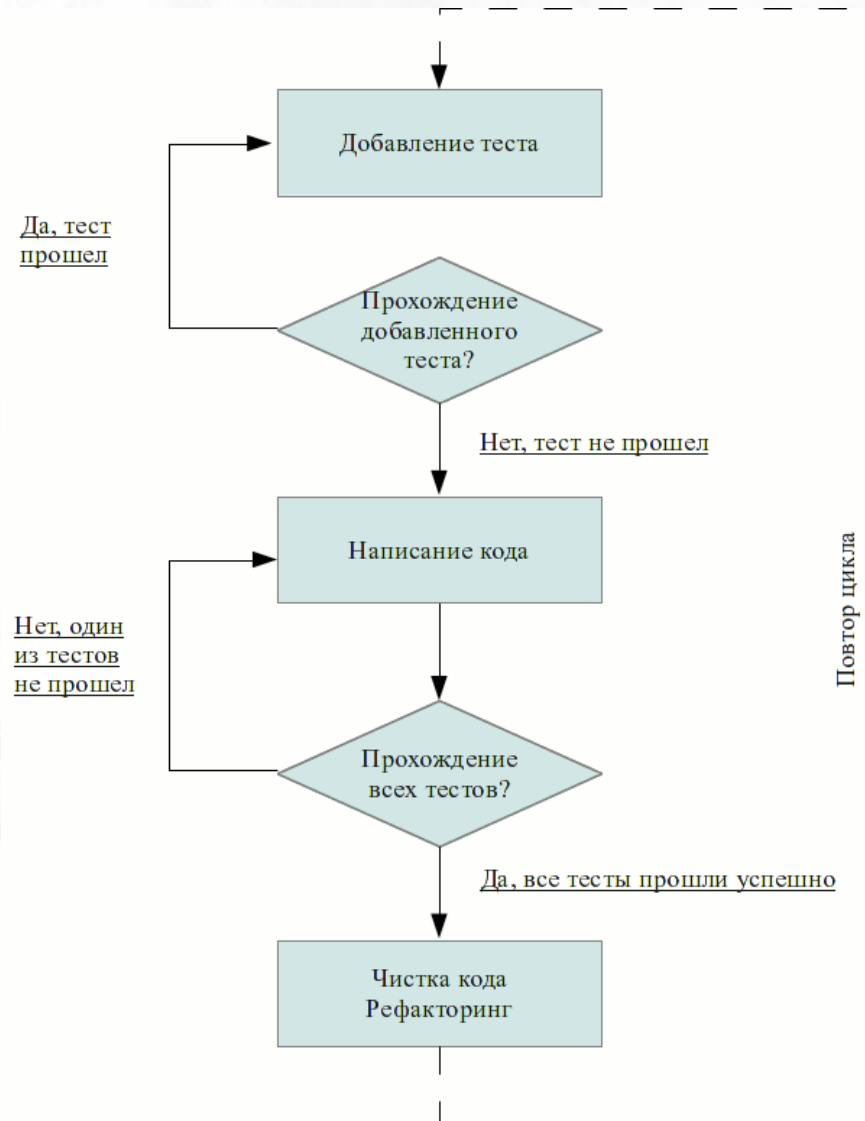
Добавление теста

Да, тест прошел

Прохождение добавленного теста?

Нет, тест не прошел

Написание кода

Нет, один из тестов не прошел

Прохождение всех тестов?

Да, все тесты прошли успешно

Чистка кода Рефакторинг

Повтор цикла